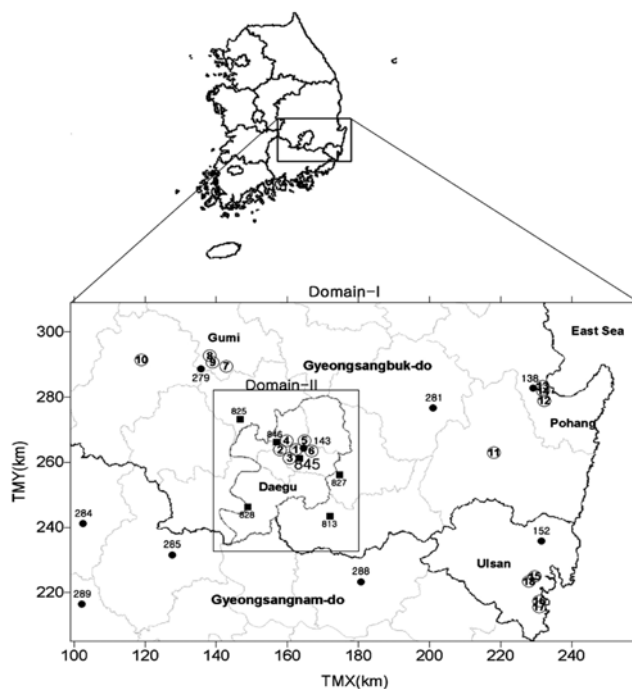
Domain-I

East Sea

Gumi

10

8
9
7

279

Gyeongsangbuk-do

Domain-II

825

846
4
5
143
2
1
6
3
845

827

Daegu

828

813

281

138
13
12

Pohang

11

284

285

288

152

Ulsan

15
14
16
17

289

Gyeongsangnam-do

TMY(km)

300
280
260
240
220

100
120
140
160
180
200
220
240

TMX(km)